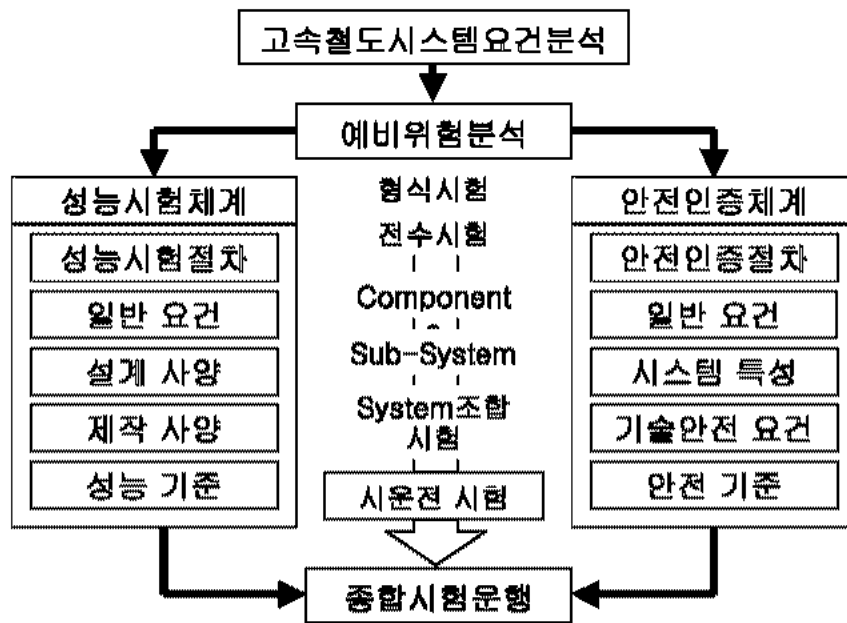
고속철도시스템요건분석

예비위험분석

성능시험체계

성능시험절차

일반 요건

설계 사양

제작 사양

성능 기준

형식시험

전수시험

Component

Sub-System

System조합 시험

시운전 시험

안전인증체계

안전인증절차

일반 요건

시스템 특성

기술안전 요건

안전 기준

종합시험운행